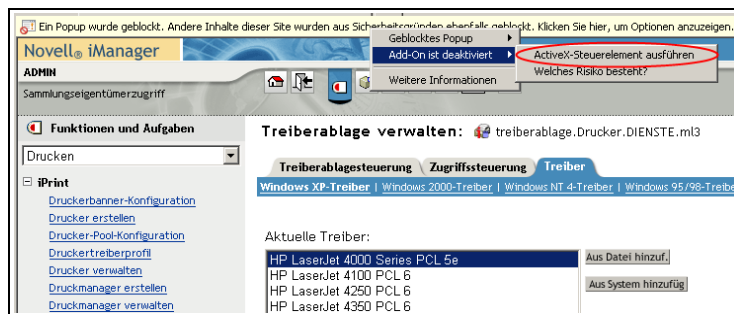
Ein Popup wurde geblockt. Andere Inhalte dieser Site wurden aus Sicherheitsgründen ebenfalls geblockt. Klicken Sie hier, um Optionen anzuzeigen.

Novell® iManager

ADMIN

Sammlungseigentümerzugriff

Geblocktes Popup

Add-On ist deaktiviert

Weitere Informationen

ActiveX-Steuerelement ausführen

Welches Risiko besteht?

Funktionen und Aufgaben

Drucken

iPrint

Druckerbanner-Konfiguration

Drucker erstellen

Drucker-Pool-Konfiguration

Druckertreiberprofil

Drucker verwalten

Druckmanager erstellen

Druckmanager verwalten

Treiberablage verwalten: treiberablage.Drucker.DIENSTE.ml3

Treiberablagesteuerung | Zugriffssteuerung | Treiber

Windows XP-Treiber | Windows 2000-Treiber | Windows NT 4-Treiber | Windows 95/98-Treibe

Aktuelle Treiber:

HP LaserJet 4000 Series PCL 5e

HP LaserJet 4100 PCL 6

HP LaserJet 4250 PCL 6

HP LaserJet 4350 PCL 6

Aus Datei hinzuf.

Aus System hinzufüg